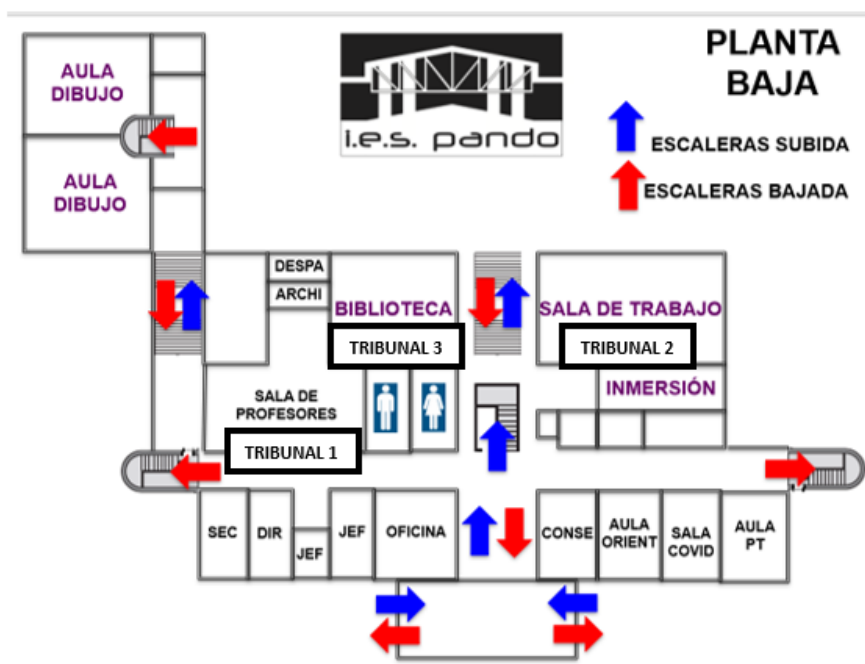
AULA DIBUJO

AULA DIBUJO

i.e.s. pando

PLANTA BAJA

ESCALERAS SUBIDA

ESCALERAS BAJADA

DESPA

ARCHI

BIBLIOTECA

SALA DE TRABAJO

TRIBUNAL 3

TRIBUNAL 2

INMERSIÓN

SALA DE PROFESORES

TRIBUNAL 1

SEC

DIR

JEF

JEF

OFICINA

CONSE

AULA ORIENT

SALA COVID

AULA PT